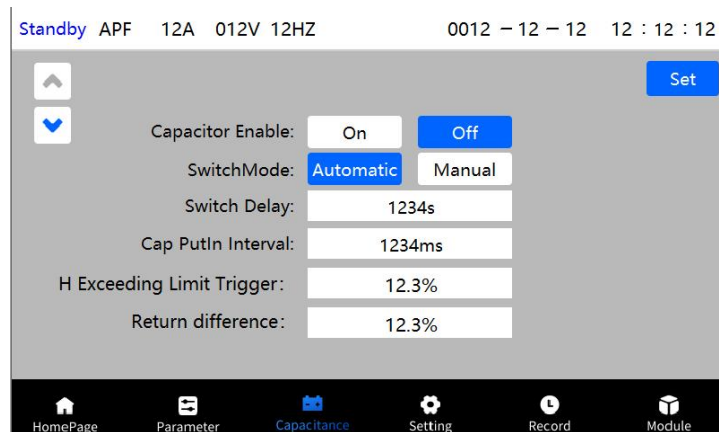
Standby APF 12A 012V 12HZ 0012 － 12 － 12 12 : 12 : 12

Set

Capacitor Enable: On Off

SwitchMode: Automatic Manual

Switch Delay: 1234s

Cap PutIn Interval: 1234ms

H Exceeding Limit Trigger: 12.3%

Return difference: 12.3%

HomePage Parameter Capacitance Setting Record Module